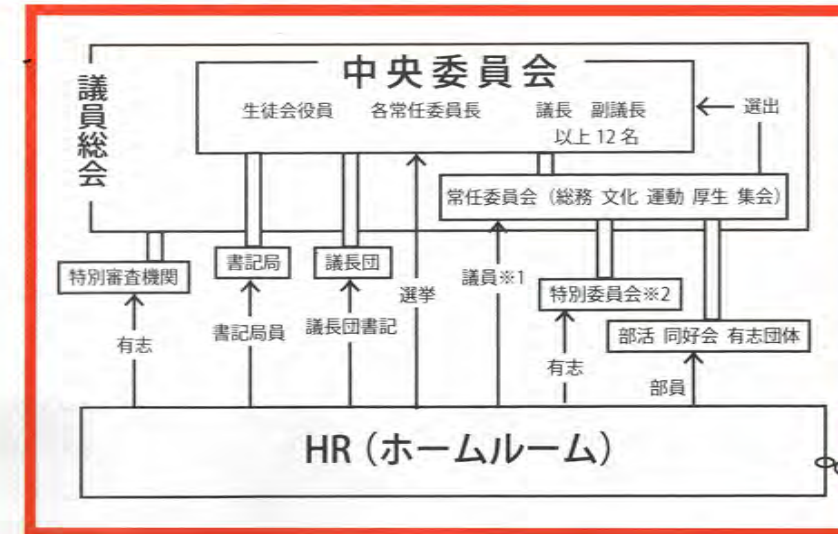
議員総会

中央委員会

生徒会役員　各常任委員長　議長　副議長

以上 12 名

選出

常任委員会（総務 文化 運動 厚生 集会）

特別審査機関

書記局

議長団

選挙

議員※1

特別委員会※2

部活 同好会 有志団体

有志

書記局員

議長団書記

有志

部員

HR（ホームルーム）